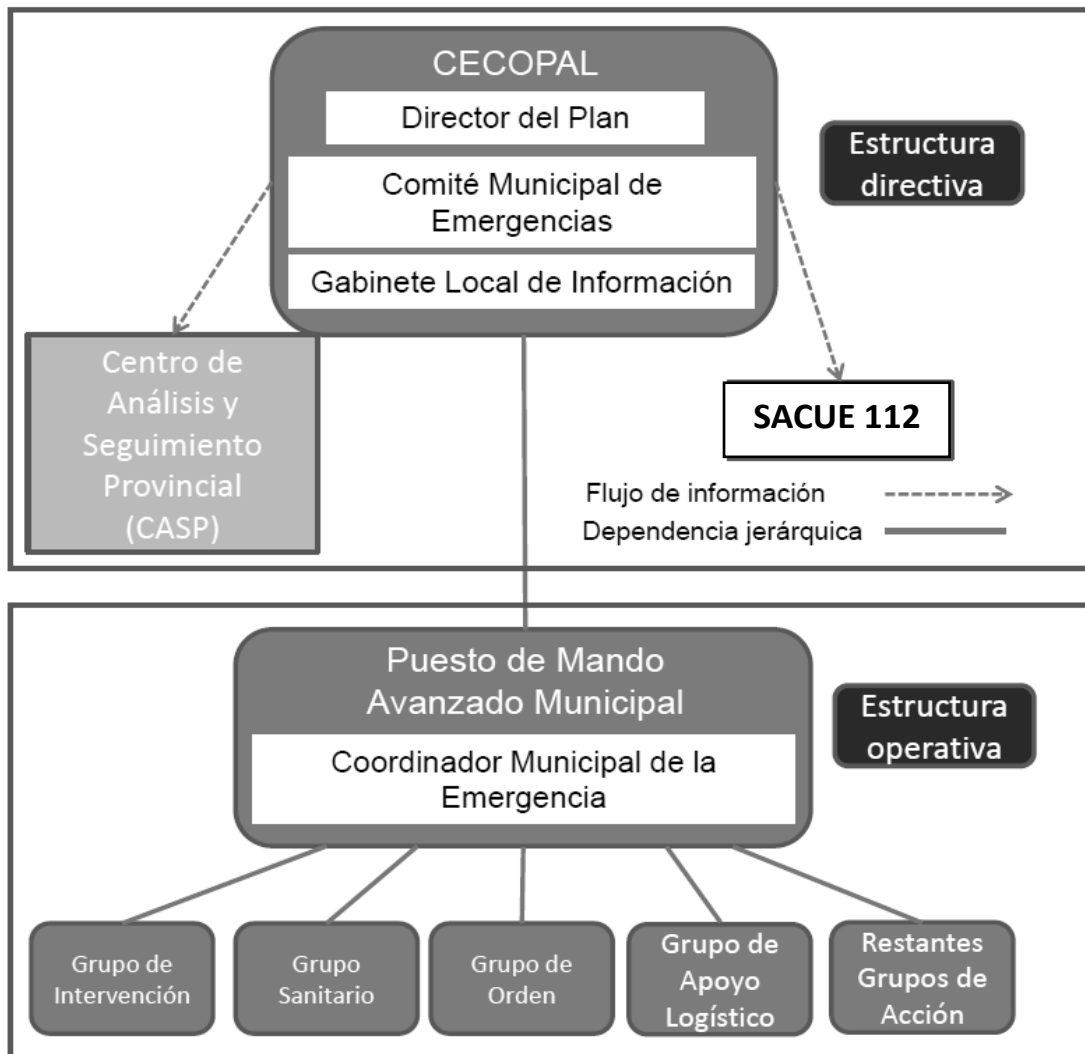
CECOPAL

Director del Plan

Comité Municipal de Emergencias

Gabinete Local de Información

Estructura directiva

Centro de Análisis y Seguimiento Provincial (CASP)

SACUE 112

Flujo de información

Dependencia jerárquica

Puesto de Mando Avanzado Municipal

Coordinador Municipal de la Emergencia

Estructura operativa

Grupo de Intervención

Grupo Sanitario

Grupo de Orden

Grupo de Apoyo Logístico

Restantes Grupos de Acción